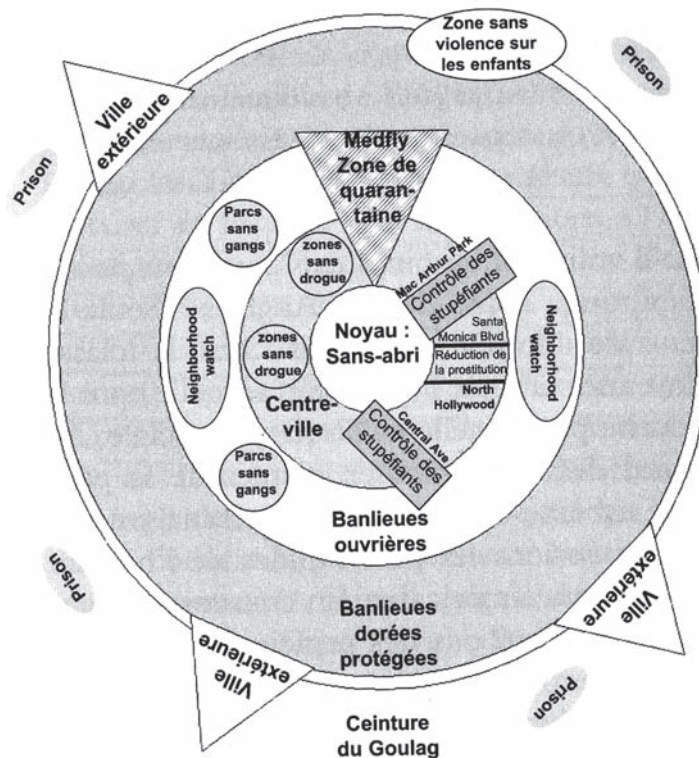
Zone sans violence sur les enfants

Prison

Ville extérieure

Prison

Medfly Zone de quarantaine

Parcs sans gangs

zones sans drogue

Mac Arthur Park

Contrôle des stupéfiants

Neighborhood watch

zones sans drogue

Noyau : Sans-abri

Santa Monica Blvd

Réduction de la prostitution

North Hollywood

Neighborhood watch

Centre-ville

Central Ave

Contrôle des stupéfiants

Parcs sans gangs

Banlieues ouvrières

Prison

Ville extérieure

Banlieues dorées protégées

Ville extérieure

Prison

Ceinture du Goulag